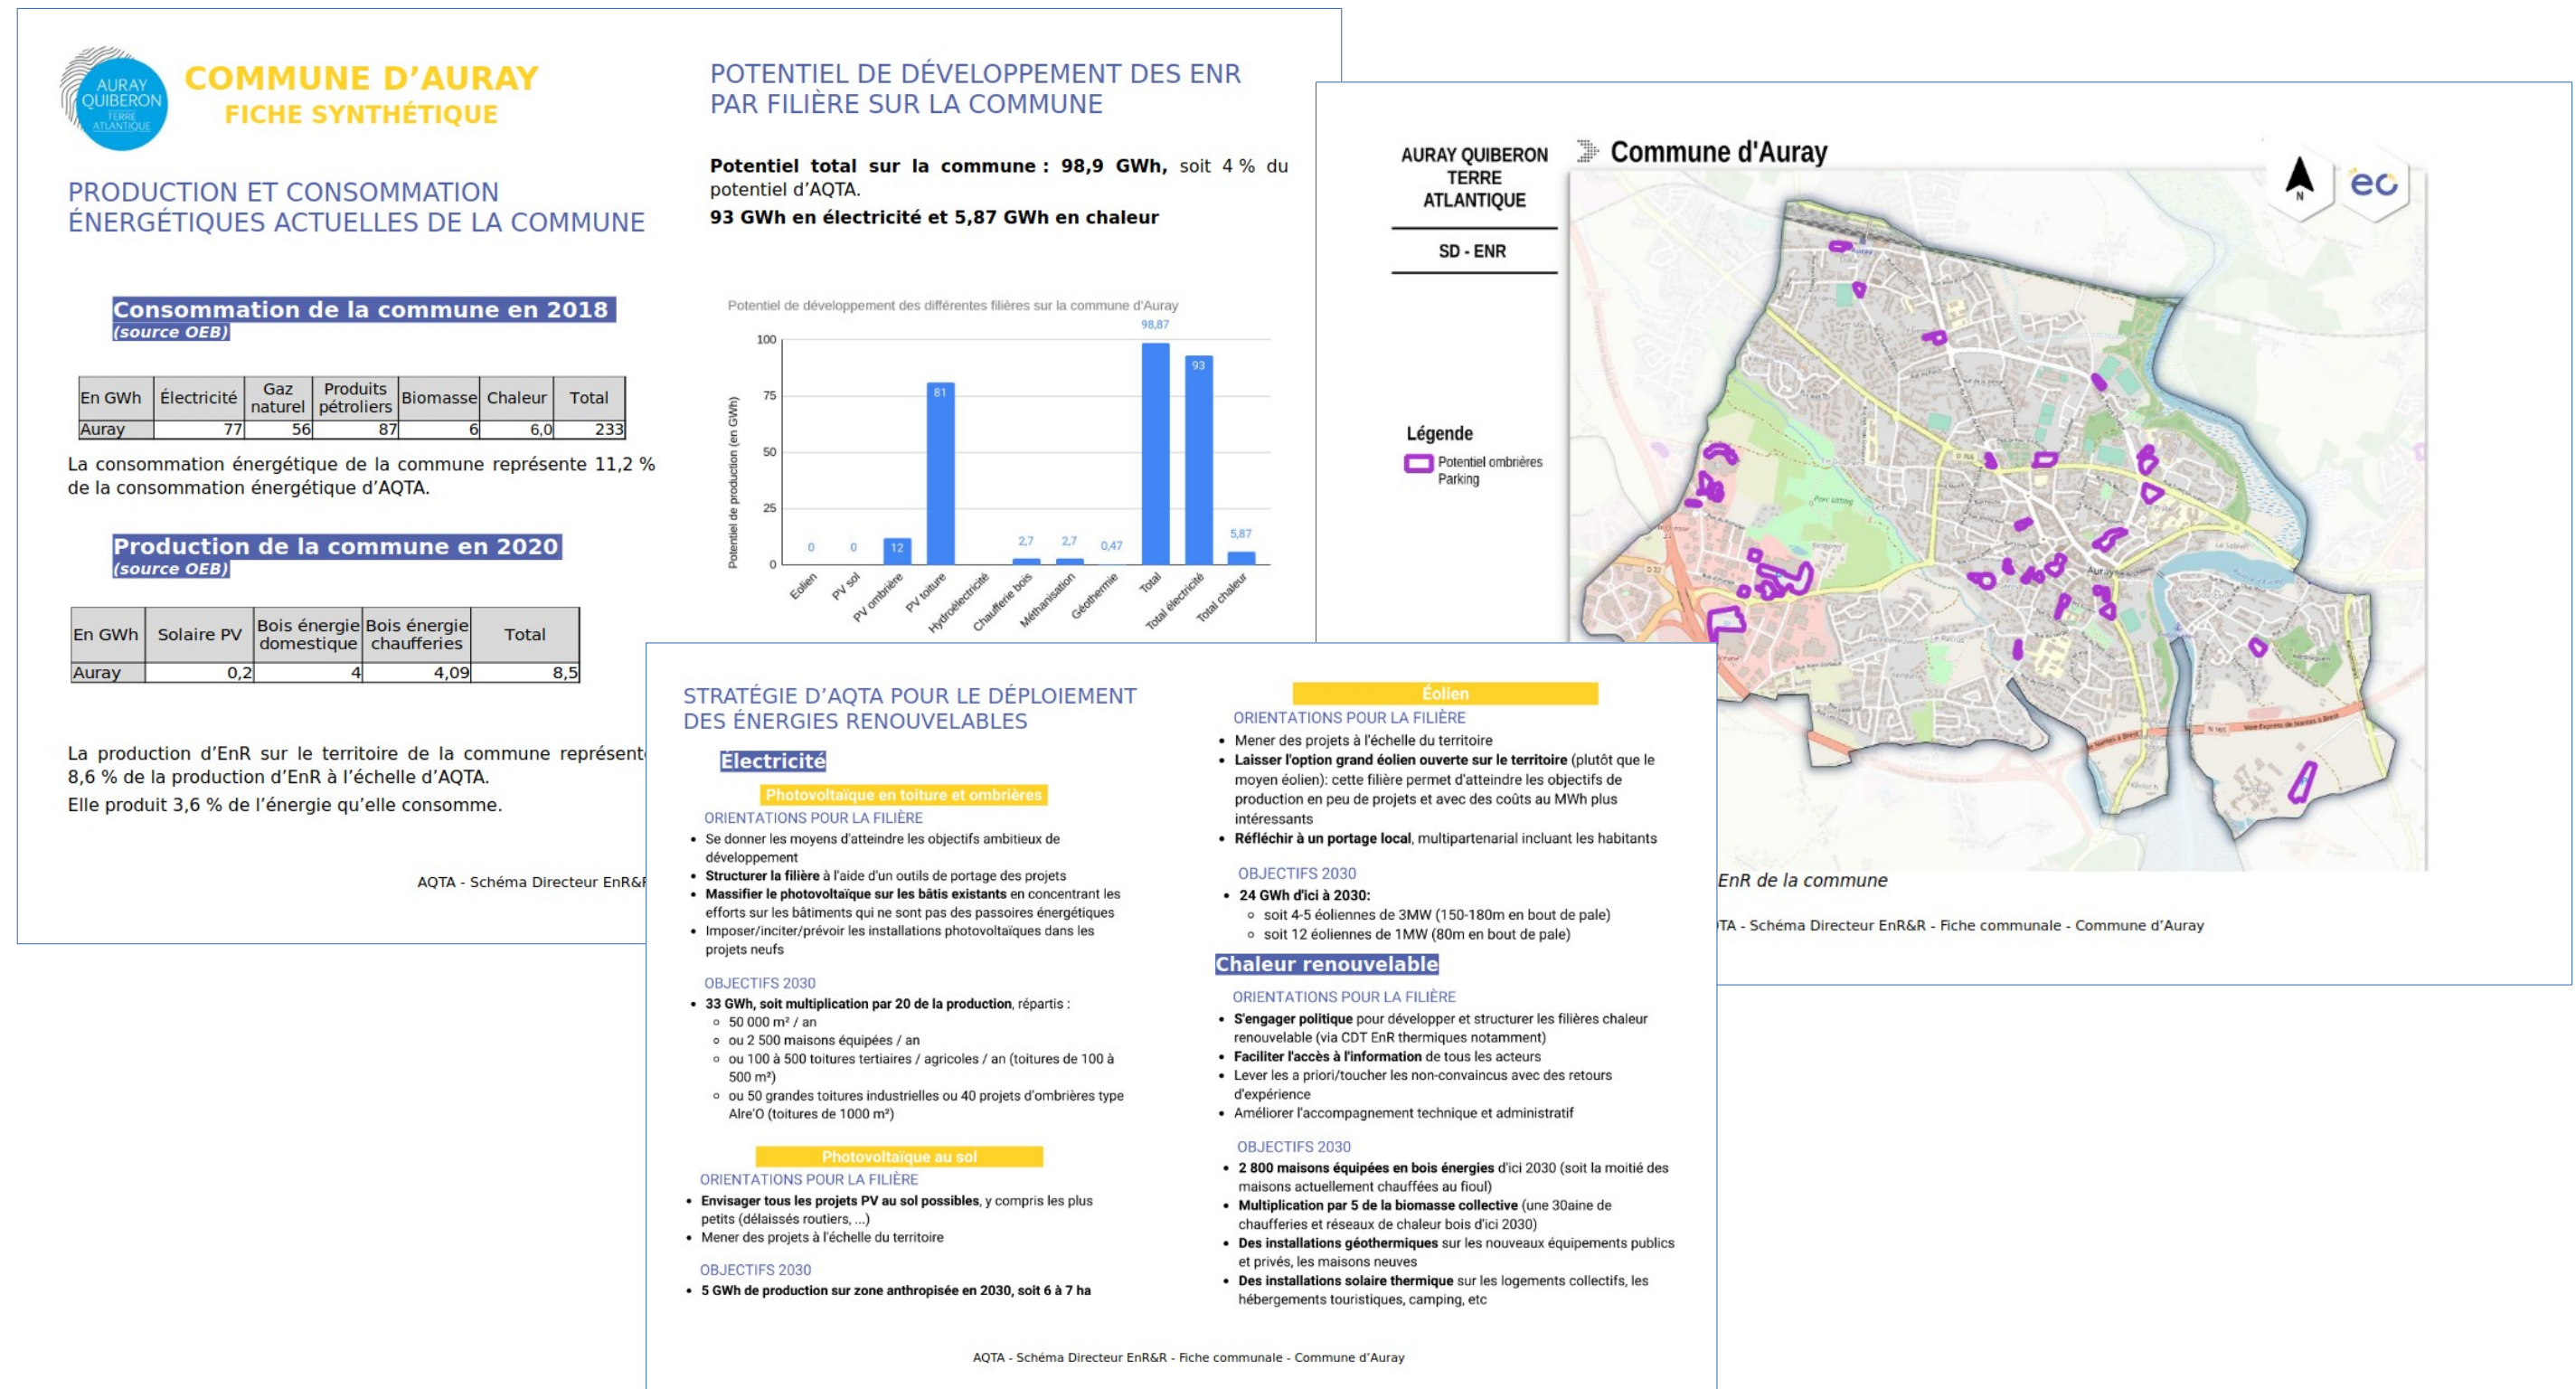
AURAY QUIBERON TERRE ATLANTIQUE

COMMUNE D'AURAY
FICHE SYNTHÉTIQUE

PRODUCTION ET CONSOMMATION ÉNERGÉTIQUES ACTUELLES DE LA COMMUNE

Consommation de la commune en 2018
(source OEB)

| En GWh | Électricité | Gaz naturel | Produits pétroliers | Biomasse | Chaleur | Total |
|---|---|---|---|---|---|---|
| Auray | 77 | 56 | 87 | 6 | 6,0 | 233 |

La consommation énergétique de la commune représente 11,2 % de la consommation énergétique d'AQTA.

Production de la commune en 2020
(source OEB)

| En GWh | Solaire PV | Bois énergie domestique | Bois énergie chaufferies | Total |
|---|---|---|---|---|
| Auray | 0,2 | 4 | 4,09 | 8,5 |

La production d'EnR sur le territoire de la commune représent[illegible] 8,6 % de la production d'EnR à l'échelle d'AQTA.
Elle produit 3,6 % de l'énergie qu'elle consomme.

AQTA - Schéma Directeur EnR&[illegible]

POTENTIEL DE DÉVELOPPEMENT DES ENR PAR FILIÈRE SUR LA COMMUNE

Potentiel total sur la commune : 98,9 GWh, soit 4 % du potentiel d'AQTA.
93 GWh en électricité et 5,87 GWh en chaleur

Potentiel de développement des différentes filières sur la commune d'Auray
Potentiel de production (en GWh)
100
75
50
25
0
0 0 12 81 2,7 2,7 0,47 98,87 93 5,87
Eolien PV sol PV ombrière PV toiture Hydroélectricité Chaufferie bois Méthanisation Géothermie Total Total électricité Total chaleur

AURAY QUIBERON TERRE ATLANTIQUE
SD - ENR
Commune d'Auray
N
ec
Légende
Potentiel ombrières Parking
Auray
EnR de la commune
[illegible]TA - Schéma Directeur EnR&R - Fiche communale - Commune d'Auray

STRATÉGIE D'AQTA POUR LE DÉPLOIEMENT DES ÉNERGIES RENOUVELABLES

Électricité

Photovoltaïque en toiture et ombrières
ORIENTATIONS POUR LA FILIÈRE
• Se donner les moyens d'atteindre les objectifs ambitieux de développement
• Structurer la filière à l'aide d'un outils de portage des projets
• Massifier le photovoltaïque sur les bâtis existants en concentrant les efforts sur les bâtiments qui ne sont pas des passoires énergétiques
• Imposer/inciter/prévoir les installations photovoltaïques dans les projets neufs

OBJECTIFS 2030
• 33 GWh, soit multiplication par 20 de la production, répartis :
◦ 50 000 m² / an
◦ ou 2 500 maisons équipées / an
◦ ou 100 à 500 toitures tertiaires / agricoles / an (toitures de 100 à 500 m²)
◦ ou 50 grandes toitures industrielles ou 40 projets d'ombrières type Alre'O (toitures de 1000 m²)

Photovoltaïque au sol
ORIENTATIONS POUR LA FILIÈRE
• Envisager tous les projets PV au sol possibles, y compris les plus petits (délaissés routiers, ...)
• Mener des projets à l'échelle du territoire

OBJECTIFS 2030
• 5 GWh de production sur zone anthropisée en 2030, soit 6 à 7 ha

Éolien
ORIENTATIONS POUR LA FILIÈRE
• Mener des projets à l'échelle du territoire
• Laisser l'option grand éolien ouverte sur le territoire (plutôt que le moyen éolien): cette filière permet d'atteindre les objectifs de production en peu de projets et avec des coûts au MWh plus intéressants
• Réfléchir à un portage local, multipartenarial incluant les habitants

OBJECTIFS 2030
• 24 GWh d'ici à 2030:
◦ soit 4-5 éoliennes de 3MW (150-180m en bout de pale)
◦ soit 12 éoliennes de 1MW (80m en bout de pale)

Chaleur renouvelable
ORIENTATIONS POUR LA FILIÈRE
• S'engager politique pour développer et structurer les filières chaleur renouvelable (via CDT EnR thermiques notamment)
• Faciliter l'accès à l'information de tous les acteurs
• Lever les a priori/toucher les non-convaincus avec des retours d'expérience
• Améliorer l'accompagnement technique et administratif

OBJECTIFS 2030
• 2 800 maisons équipées en bois énergies d'ici 2030 (soit la moitié des maisons actuellement chauffées au fioul)
• Multiplication par 5 de la biomasse collective (une 30aine de chaufferies et réseaux de chaleur bois d'ici 2030)
• Des installations géothermiques sur les nouveaux équipements publics et privés, les maisons neuves
• Des installations solaire thermique sur les logements collectifs, les hébergements touristiques, camping, etc

AQTA - Schéma Directeur EnR&R - Fiche communale - Commune d'Auray